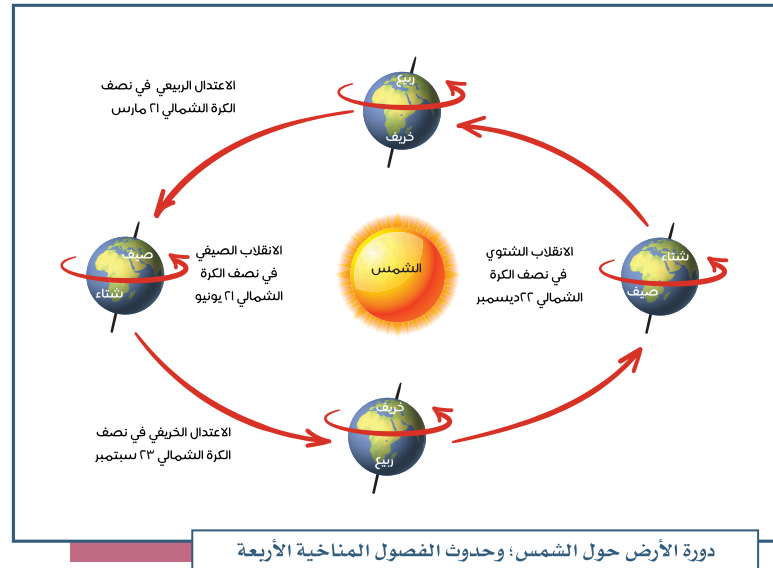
الاعتدال الربيعي في نصف الكرة الشمالي ٢١ مارس

ربيع
خريف

الانقلاب الصيفي في نصف الكرة الشمالي ٢١ يونيو

صيف
شتاء

الشمس

الانقلاب الشتوي في نصف الكرة الشمالي ٢٢ديسمبر

شتاء
صيف

الاعتدال الخريفي في نصف الكرة الشمالي ٢٣ سبتمبر

خريف
ربيع

دورة الأرض حول الشمس؛ وحدوث الفصول المناخية الأربعة